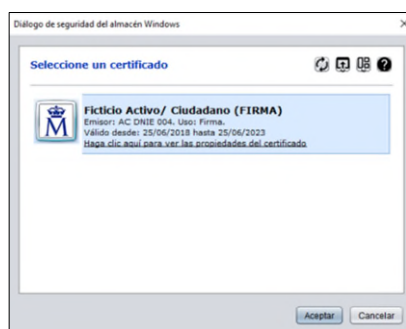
Diálogo de seguridad del almacén Windows

Seleccione un certificado

Ficticio Activo/ Ciudadano (FIRMA)
Emisor: AC DNIE 004. Uso: Firma.
Válido desde: 25/06/2018 hasta 25/06/2023
Haga clic aquí para ver las propiedades del certificado

Aceptar Cancelar